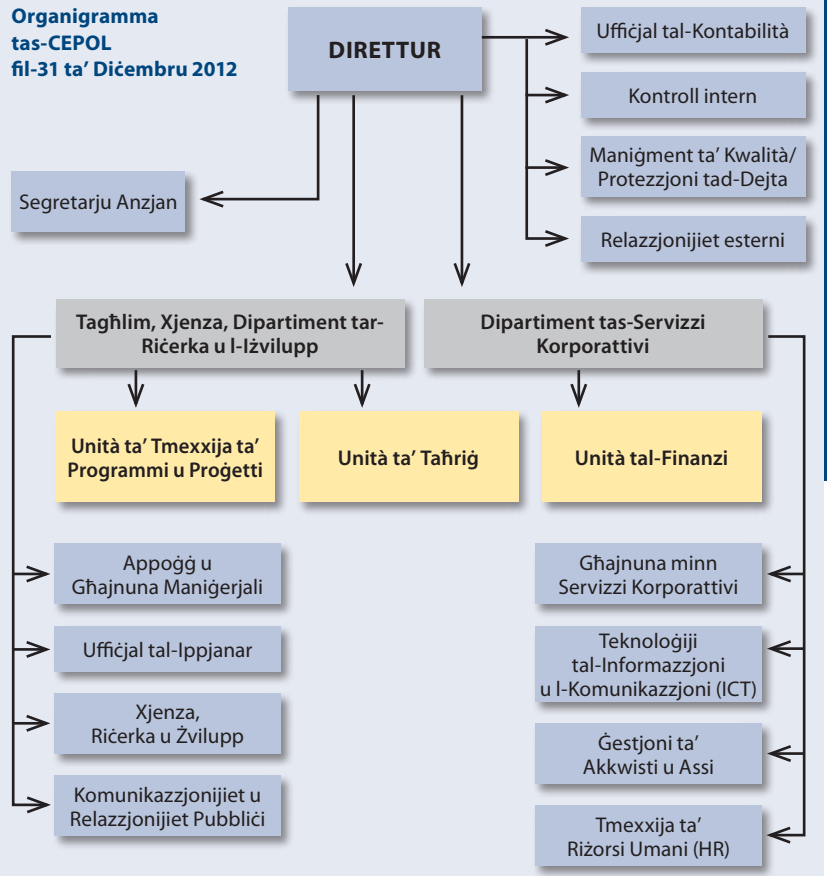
Organigramma tas-CEPOL fil-31 ta' Diċembru 2012

DIRETTUR

Uffiċjal tal-Kontabilità

Kontroll intern

Maniġment ta' Kwalità/ Protezzjoni tad-Dejta

Relazzjonijiet esterni

Segretarju Anzjan

Tagħlim, Xjenza, Dipartiment tar-Riċerka u l-Iżvilupp

Dipartiment tas-Servizzi Korporattivi

Unità ta' Tmexxija ta' Programmi u Proġetti

Unità ta' Taħriġ

Unità tal-Finanzi

Appoġġ u Għajnuna Maniġerjali

Uffiċjal tal-Ippjanar

Xjenza, Riċerka u Żvilupp

Komunikazzjonijiet u Relazzjonijiet Pubbliċi

Għajnuna minn Servizzi Korporattivi

Teknoloġiji tal-Informazzjoni u l-Komunikazzjoni (ICT)

Ġestjoni ta' Akkwisti u Assi

Tmexxija ta' Riżorsi Umani (HR)